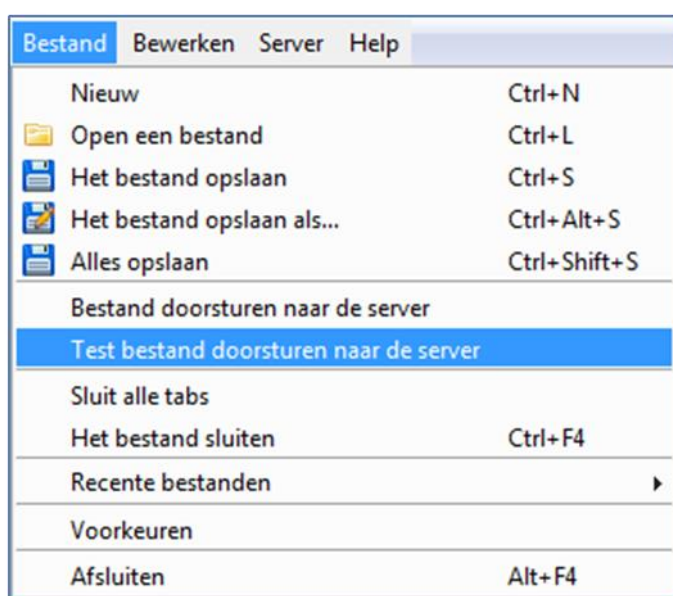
Bestand Bewerken Server Help

Nieuw Ctrl+N
Open een bestand Ctrl+L
Het bestand opslaan Ctrl+S
Het bestand opslaan als... Ctrl+Alt+S
Alles opslaan Ctrl+Shift+S

Bestand doorsturen naar de server
Test bestand doorsturen naar de server

Sluit alle tabs
Het bestand sluiten Ctrl+F4

Recente bestanden

Voorkeuren

Afsluiten Alt+F4